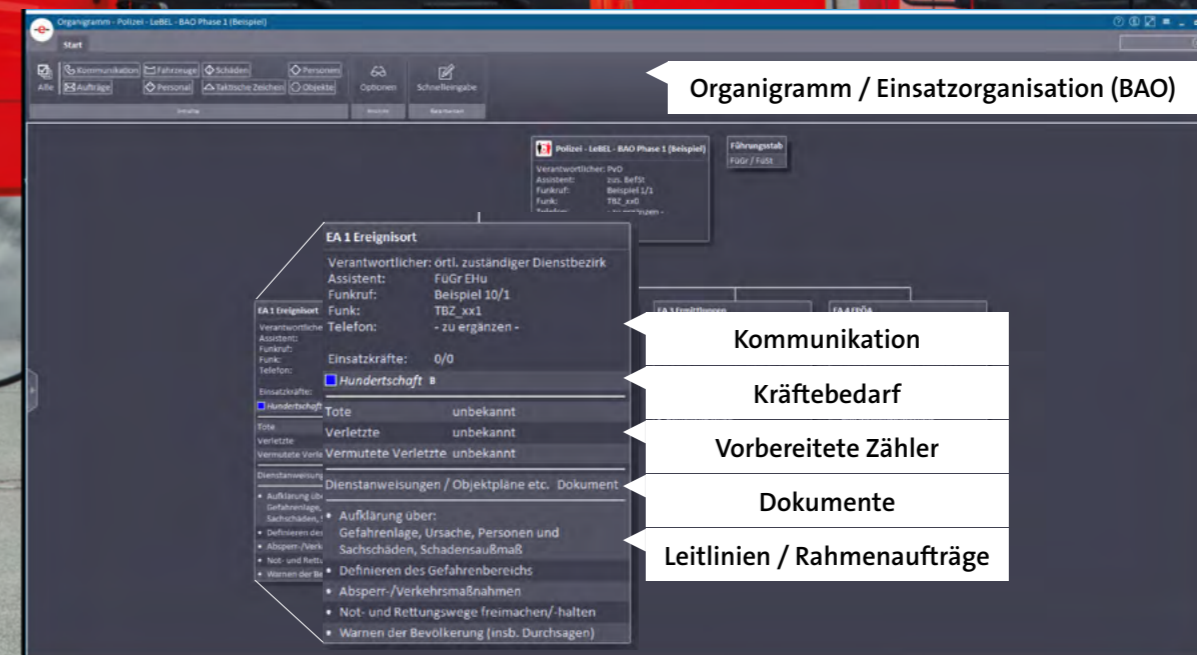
Organigramm - Polizei - LeBEL - BAO Phase 1 (Beispiel)

Start

Alle Kommunikation Fahrzeuge Schäden Personen Aufträge Personal Taktische Zeichen Objekte Optionen Schnelleingabe

Organigramm / Einsatzorganisation (BAO)

Polizei - LeBEL - BAO Phase 1 (Beispiel)

Verantwortlicher: PvD
Assistent: zus. BefSt
Funkruf: Beispiel 1/1
Funk: TBZ_xx0
Telefon: - zu ergänzen -

Führungsstab
FüGr / FüSt

EA 1 Ereignisort

Verantwortlicher: örtl. zuständiger Dienstbezirk
Assistent: FüGr EHu
Funkruf: Beispiel 10/1
Funk: TBZ_xx1
Telefon: - zu ergänzen -

Einsatzkräfte: 0/0

Hundertschaft B

Tote unbekannt
Verletzte unbekannt
Vermutete Verletzte unbekannt

Dienstanweisungen / Objektpläne etc. Dokument

• Aufklärung über: Gefahrenlage, Ursache, Personen und Sachschäden, Schadensausmaß
• Definieren des Gefahrenbereichs
• Absperr-/Verkehrsmaßnahmen
• Not- und Rettungswege freimachen/-halten
• Warnen der Bevölkerung (insb. Durchsagen)

EA 1 Ereignisort
Verantwortlicher
Assistent:
Funkruf:
Funk:
Telefon:
Einsatzkräfte:
Hundertschaft
Tote
Verletzte
Vermutete Verle
Dienstanweisung
• Aufklärung über Gefahrenlage, Sachschäden,
• Definieren des
• Absperr-/Verk
• Not- und Rettu
• Warnen der Be

EA 3 Ermittlungen
EA 4 FDÖA

Kommunikation
Kräftebedarf
Vorbereitete Zähler
Dokumente
Leitlinien / Rahmenaufträge